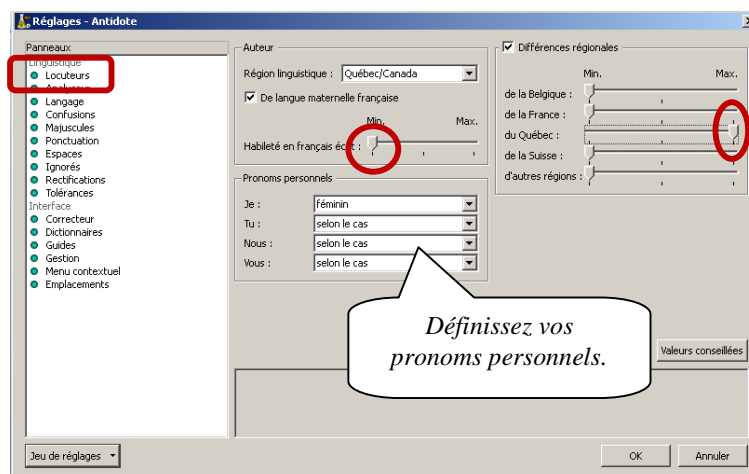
Réglages - Antidote

Panneaux
Linguistique
Locuteurs
Analyseur
Langage
Confusions
Majuscules
Ponctuation
Espaces
Ignorés
Rectifications
Tolérances
Interface
Correcteur
Dictionnaires
Guides
Gestion
Menu contextuel
Emplacements

Auteur
Région linguistique : Québec/Canada
De langue maternelle française
Min. Max.
Habileté en français écrit :

Pronoms personnels
Je : féminin
Tu : selon le cas
Nous : selon le cas
Vous : selon le cas

Différences régionales
Min. Max.
de la Belgique :
de la France :
du Québec :
de la Suisse :
d'autres régions :

Définissez vos pronoms personnels.

Valeurs conseillées

Jeu de réglages

OK
Annuler